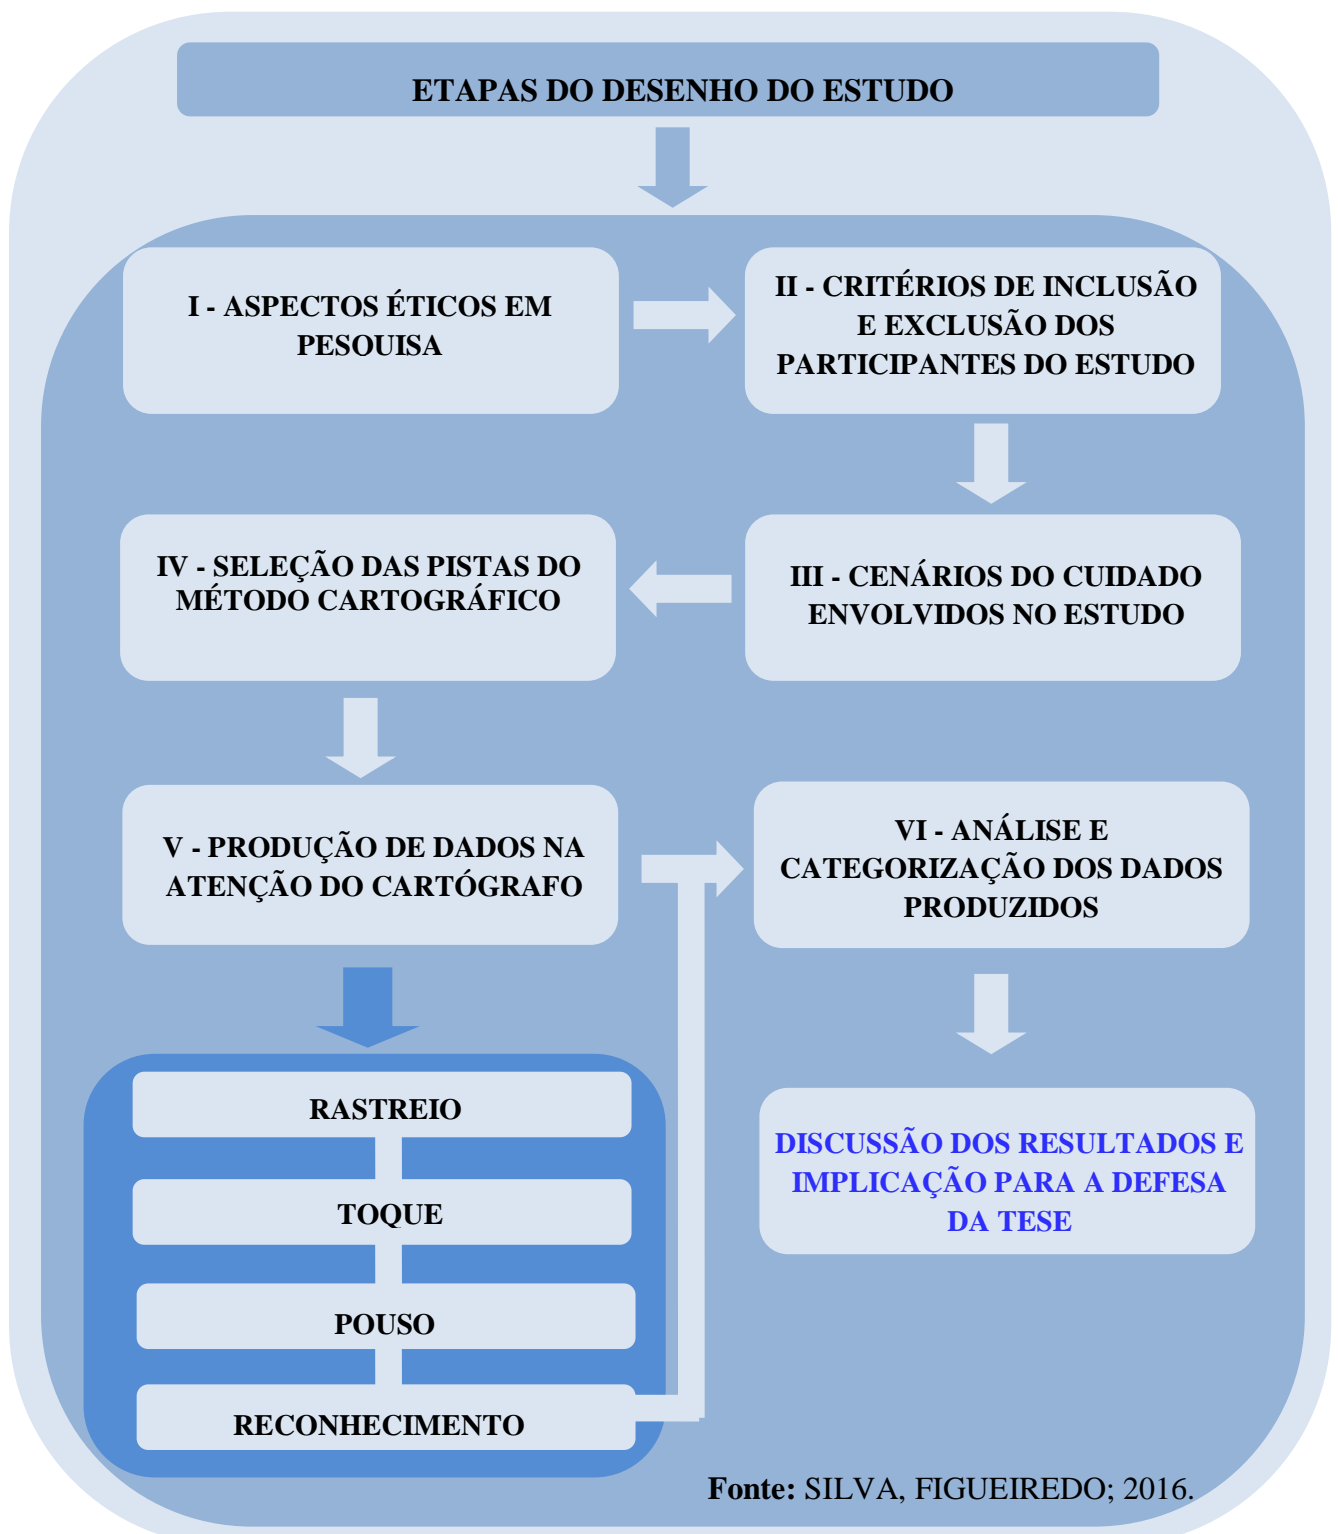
ETAPAS DO DESENHO DO ESTUDO

I - ASPECTOS ÉTICOS EM PESQUISA

II - CRITÉRIOS DE INCLUSÃO E EXCLUSÃO DOS PARTICIPANTES DO ESTUDO

IV - SELEÇÃO DAS PISTAS DO MÉTODO CARTOGRÁFICO

III - CENÁRIOS DO CUIDADO ENVOLVIDOS NO ESTUDO

V - PRODUÇÃO DE DADOS NA ATENÇÃO DO CARTÓGRAFO

VI - ANÁLISE E CATEGORIZAÇÃO DOS DADOS PRODUZIDOS

RASTREIO

TOQUE

POUSO

RECONHECIMENTO

DISCUSSÃO DOS RESULTADOS E IMPLICAÇÃO PARA A DEFESA DA TESE

Fonte: SILVA, FIGUEIREDO; 2016.